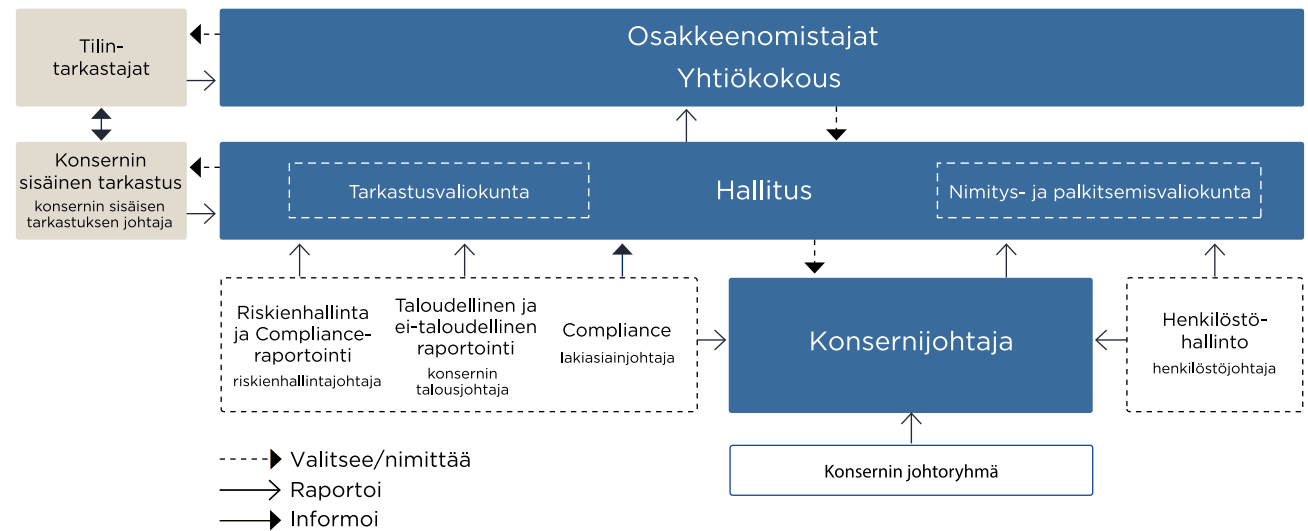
Tilintarkastajat

Osakkeenomistajat
Yhtiökokous

Konsernin sisäinen tarkastus
konsernin sisäisen tarkastuksen johtaja

Tarkastusvaliokunta

Hallitus

Nimitys- ja palkitsemisvaliokunta

Riskienhallinta ja Compliance-raportointi
riskienhallintajohtaja

Taloudellinen ja ei-taloudellinen raportointi
konsernin talousjohtaja

Compliance
lakiasiainjohtaja

Konsernijohtaja

Henkilöstöhallinto
henkilöstöjohtaja

Konsernin johtoryhmä

Valitsee/nimittää
Raportoi
Informoi